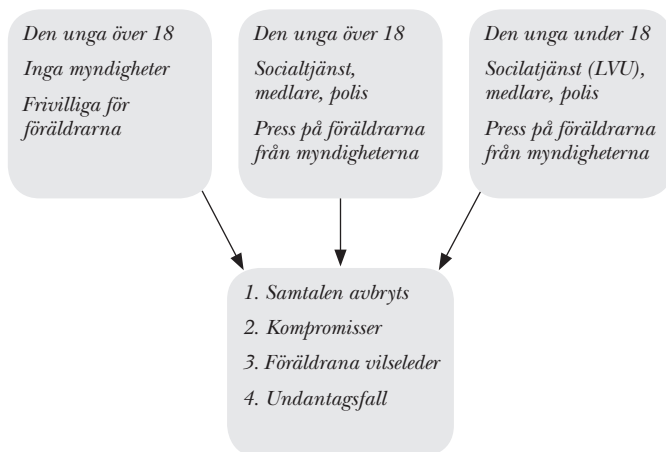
Den unga över 18

Inga myndigheter

Frivilliga för föräldrarna

Den unga över 18

Socialtjänst, medlare, polis

Press på föräldrarna från myndigheterna

Den unga under 18

Socilatjänst (LVU), medlare, polis

Press på föräldrarna från myndigheterna

1. Samtalen avbryts

2. Kompromisser

3. Föräldrana vilseleder

4. Undantagsfall